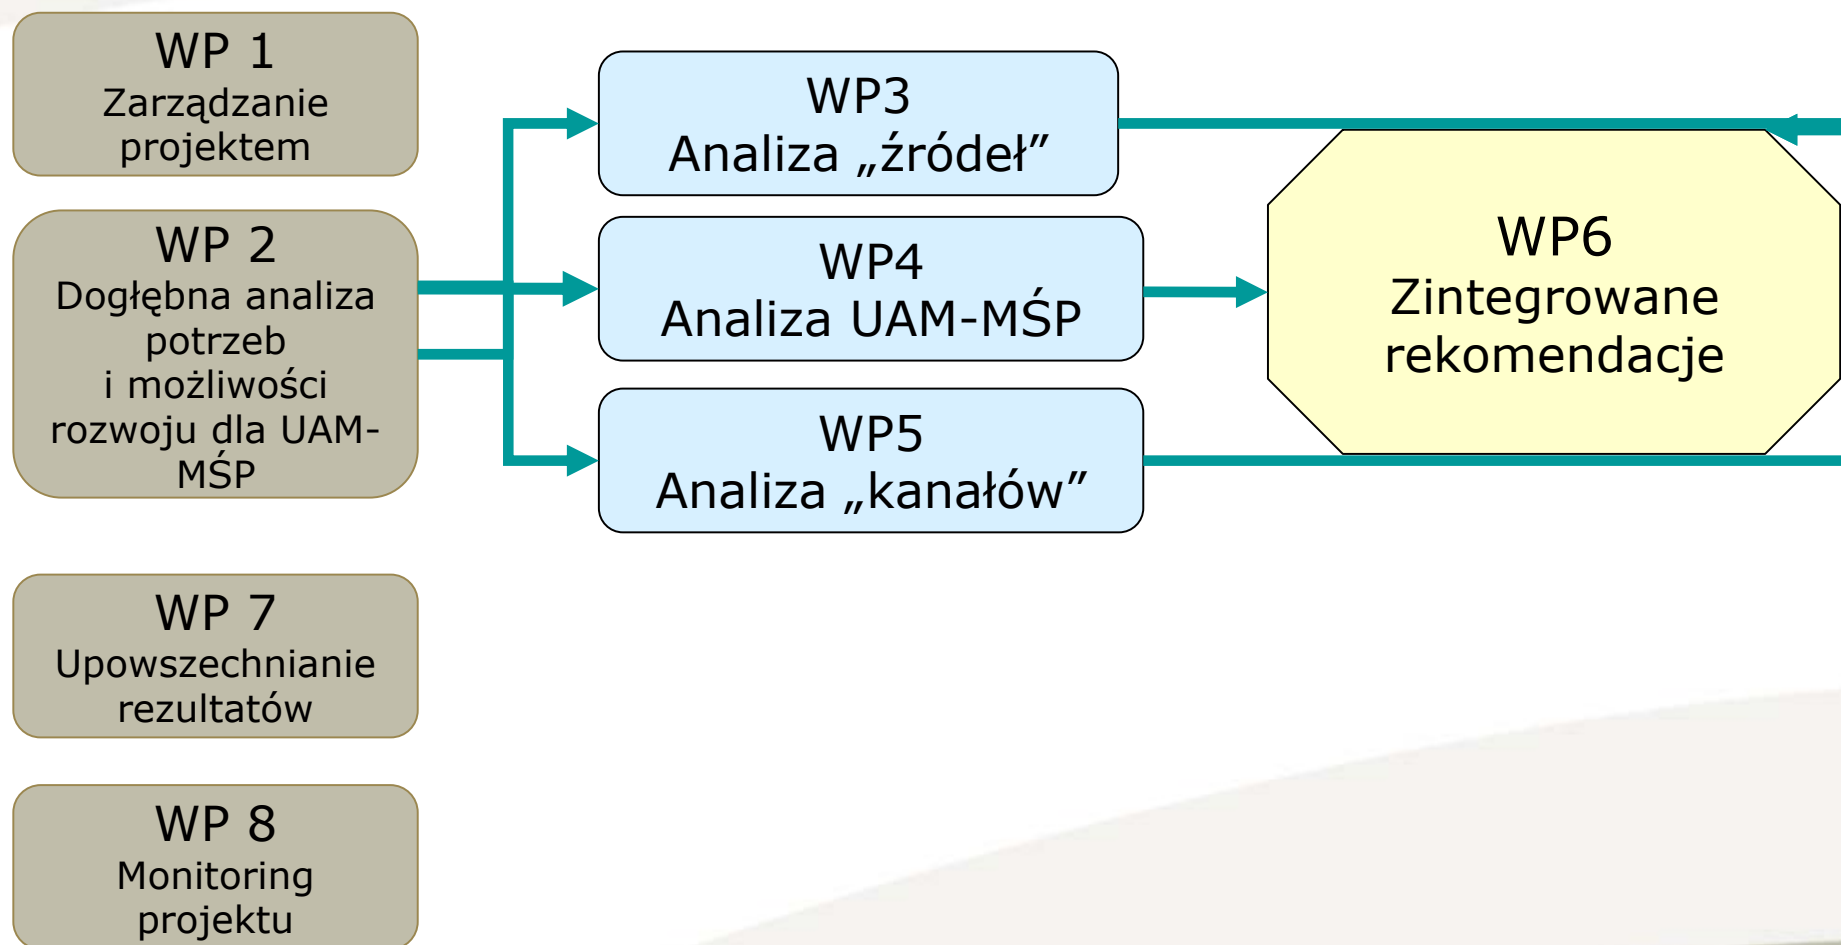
WP 1
Zarządzanie projektem

WP 2
Dogłębna analiza potrzeb i możliwości rozwoju dla UAM-MŚP

WP 7
Upowszechnianie rezultatów

WP 8
Monitoring projektu

WP3
Analiza „źródeł”

WP4
Analiza UAM-MŚP

WP5
Analiza „kanałów”

WP6
Zintegrowane rekomendacje